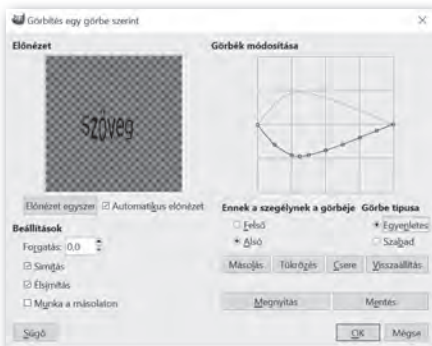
Görbítés egy görbe szerint

Előnézet

Szöveg

Előnézet egyszer ☑ Automatikus előnézet

Beállítások

Forgatás: 0.0

☑ Simítás

☑ Élsimítás

☐ Munka a másolaton

Görbék módosítása

Ennek a szegélynek a görbéje

○ Felső

● Alsó

Görbe típusa

● Egyenletes

○ Szabad

Másolás Tükrözés Csere Visszaállítás

Megnyitás Mentés

Súgó

OK Mégse